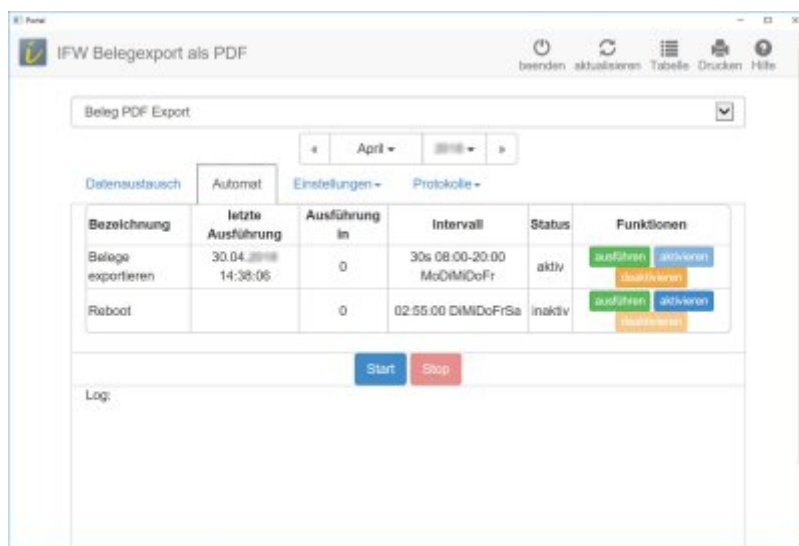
Form1

IFW Belegexport als PDF

beenden aktualisieren Tabelle Drucken Hilfe

Beleg PDF Export

« April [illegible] »

Datenaustausch Automat Einstellungen Protokolle

| Bezeichnung | letzte Ausführung | Ausführung in | Intervall | Status | Funktionen |
|---|---|---|---|---|---|
| Belege exportieren | 30.04.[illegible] 14:38:06 | 0 | 30s 08:00-20:00 MoDiMiDoFr | aktiv | ausführen aktivieren deaktivieren |
| Reboot | | 0 | 02:55:00 DiMiDoFrSa | inaktiv | ausführen aktivieren deaktivieren |

Start Stop

Log: